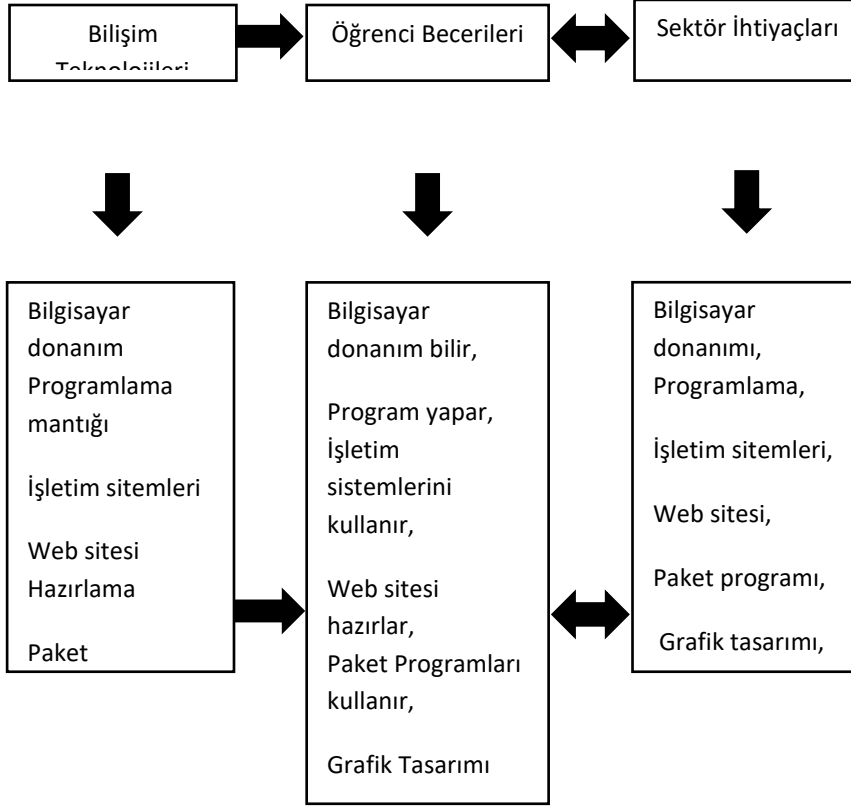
Bilişim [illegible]

Öğrenci Becerileri

Sektör İhtiyaçları

Bilgisayar donanım Programlama mantığı

İşletim sitemleri

Web sitesi Hazırlama

Paket

Bilgisayar donanım bilir,

Program yapar, İşletim sistemlerini kullanır,

Web sitesi hazırlar, Paket Programları kullanır,

Grafik Tasarımı

Bilgisayar donanımı, Programlama,

İşletim sitemleri,

Web sitesi,

Paket programı,

Grafik tasarımı,